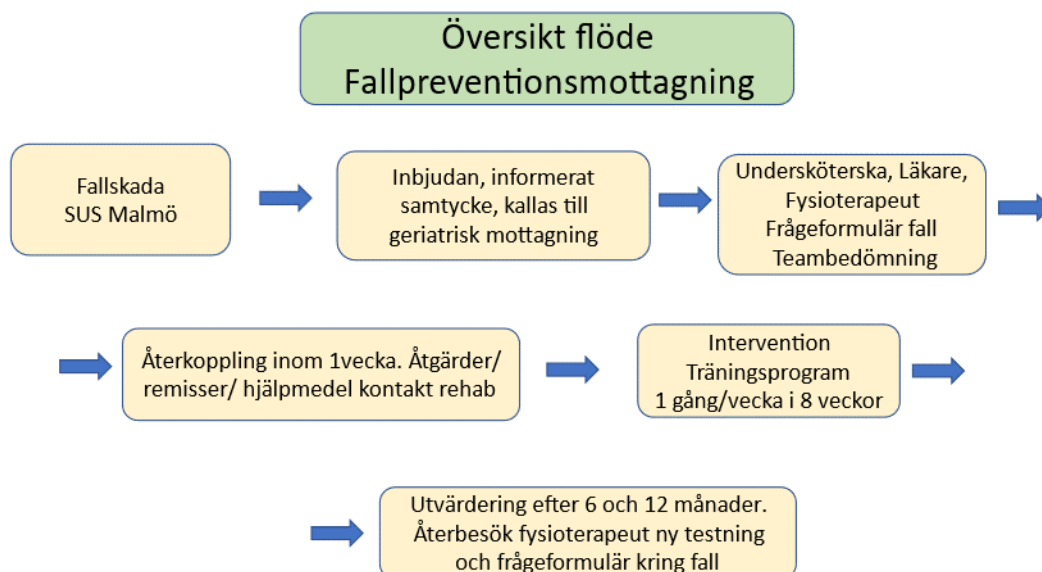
Översikt flöde
Fallpreventionsmottagning

Fallskada
SUS Malmö

Inbjudan, informerat samtycke, kallas till geriatrisk mottagning

Undersköterska, Läkare, Fysioterapeut
Frågeformulär fall
Teambedömning

Återkoppling inom 1vecka. Åtgärder/ remisser/ hjälpmedel kontakt rehab

Intervention
Träningsprogram
1 gång/vecka i 8 veckor

Utvärdering efter 6 och 12 månader. Återbesök fysioterapeut ny testning och frågeformulär kring fall